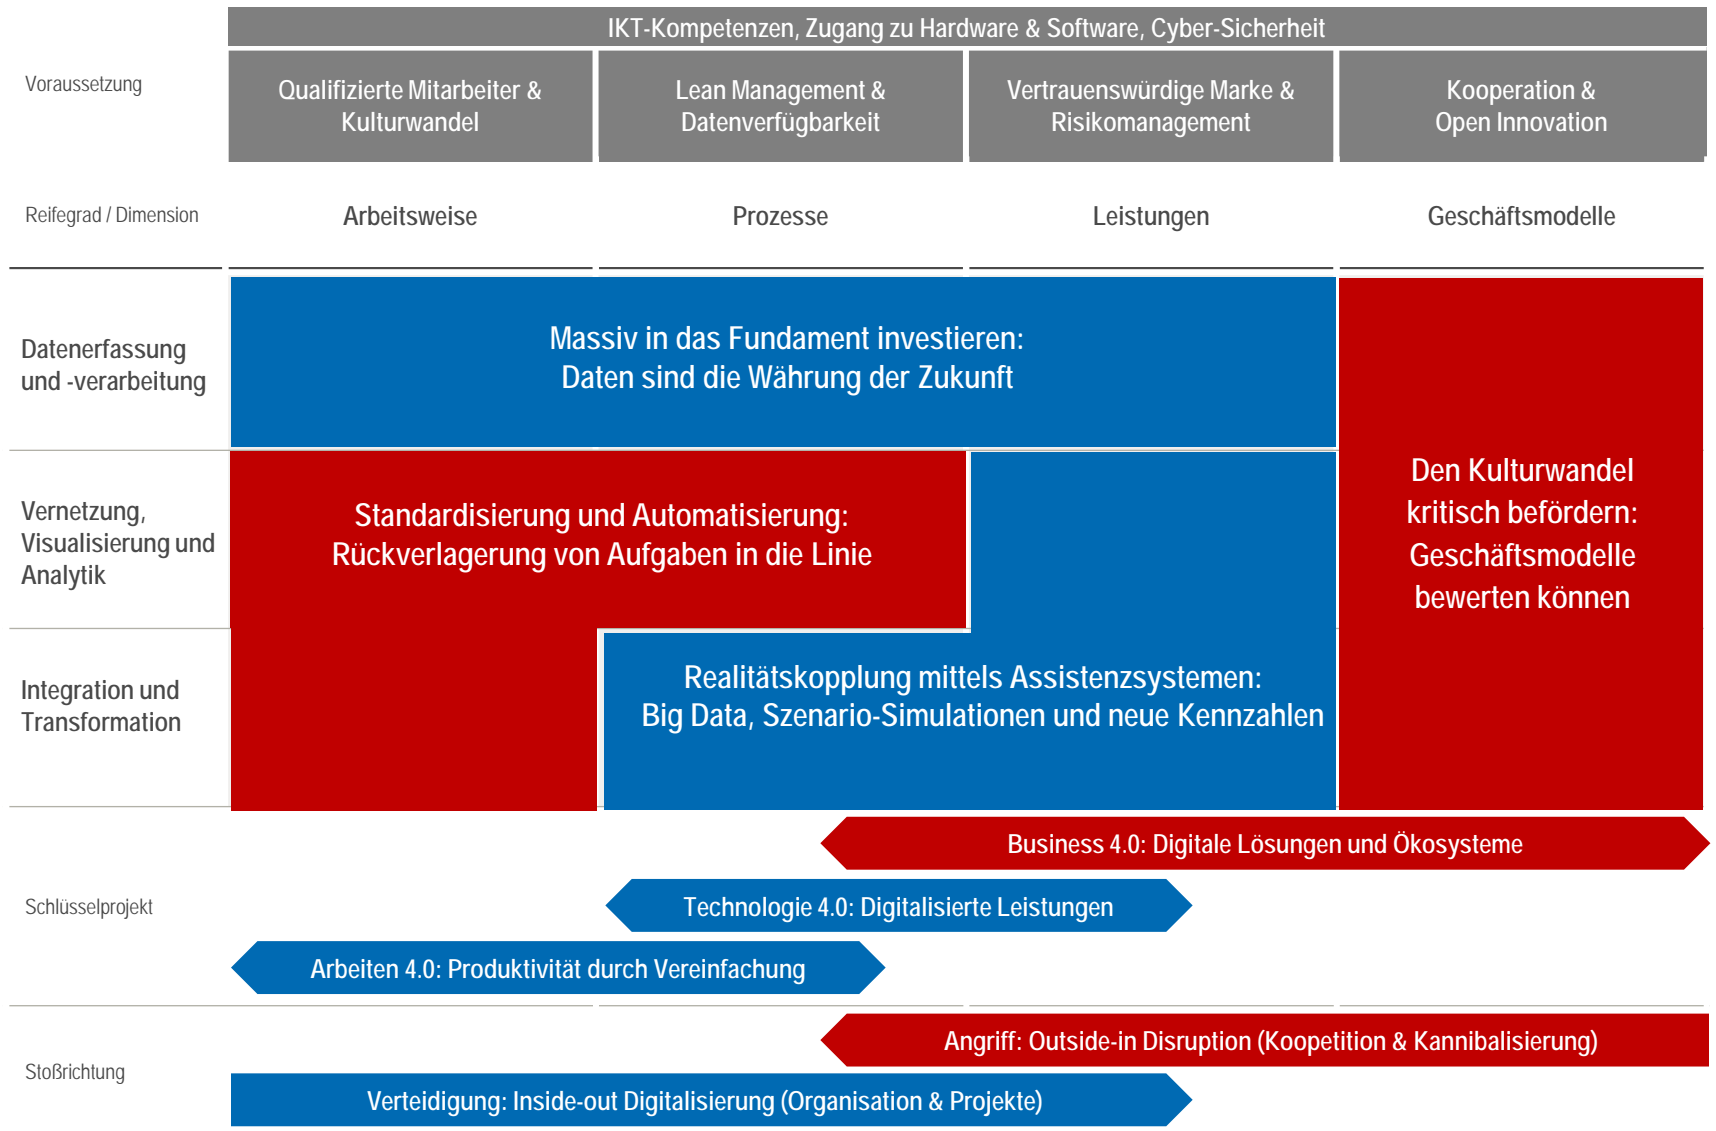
IKT-Kompetenzen, Zugang zu Hardware & Software, Cyber-Sicherheit

Voraussetzung

Qualifizierte Mitarbeiter & Kulturwandel

Lean Management & Datenverfügbarkeit

Vertrauenswürdige Marke & Risikomanagement

Kooperation & Open Innovation

Reifegrad / Dimension

Arbeitsweise

Prozesse

Leistungen

Geschäftsmodelle

Datenerfassung und -verarbeitung

Massiv in das Fundament investieren: Daten sind die Währung der Zukunft

Den Kulturwandel kritisch befördern: Geschäftsmodelle bewerten können

Vernetzung, Visualisierung und Analytik

Standardisierung und Automatisierung: Rückverlagerung von Aufgaben in die Linie

Integration und Transformation

Realitätskopplung mittels Assistenzsystemen: Big Data, Szenario-Simulationen und neue Kennzahlen

Business 4.0: Digitale Lösungen und Ökosysteme

Schlüsselprojekt

Technologie 4.0: Digitalisierte Leistungen

Arbeiten 4.0: Produktivität durch Vereinfachung

Angriff: Outside-in Disruption (Koopetition & Kannibalisierung)

Stoßrichtung

Verteidigung: Inside-out Digitalisierung (Organisation & Projekte)